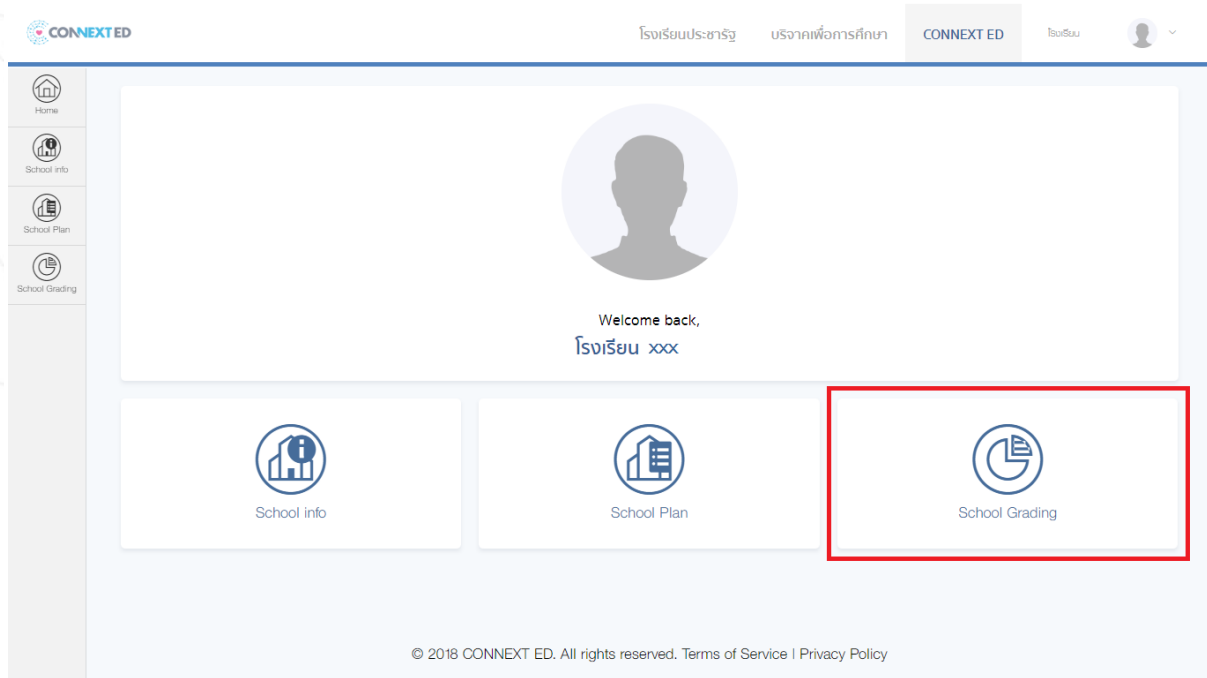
CONNEXT ED

โรงเรียนประชารัฐ บริจาคเพื่อการศึกษา CONNEXT ED โรงเรียน

Home
School info
School Plan
School Grading

Welcome back,
โรงเรียน xxx

School info
School Plan
School Grading

© 2018 CONNEXT ED. All rights reserved. Terms of Service | Privacy Policy